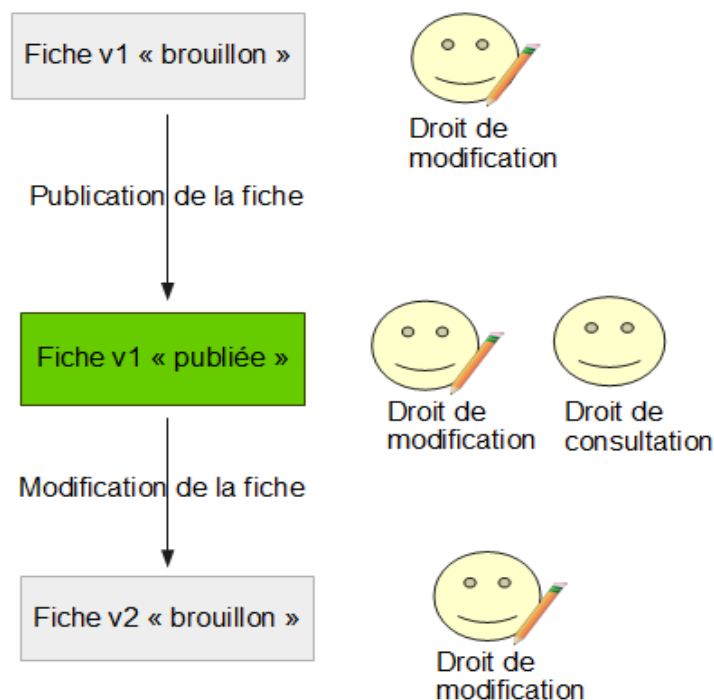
Fiche v1 « brouillon »

Droit de modification

Publication de la fiche

Fiche v1 « publiée »

Droit de modification

Droit de consultation

Modification de la fiche

Fiche v2 « brouillon »

Droit de modification